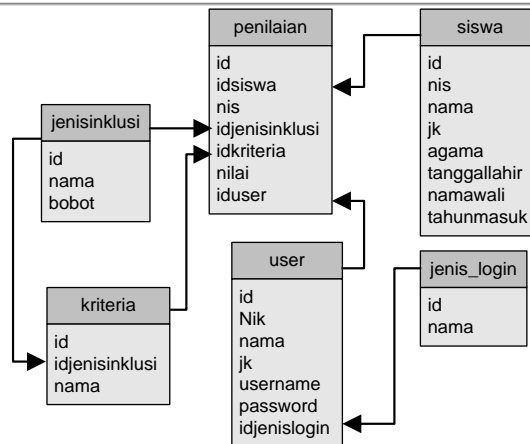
penilaian
id
idsiswa
nis
idjenisinklusi
idkriteria
nilai
iduser

siswa
id
nis
nama
jk
agama
tanggallahir
namawali
tahunmasuk

jenisinklusi
id
nama
bobot

kriteria
id
idjenisinklusi
nama

user
id
Nik
nama
jk
username
password
idjenislogin

jenis_login
id
nama